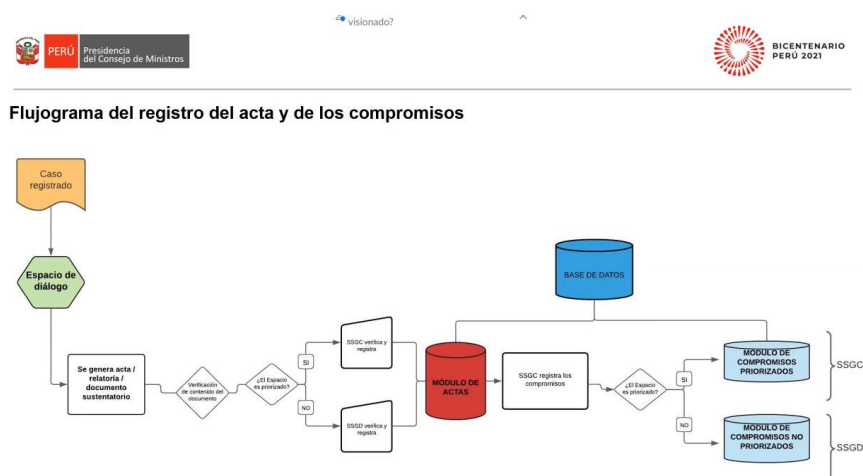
visionado?

PERÚ Presidencia del Consejo de Ministros

BICENTENARIO PERÚ 2021

Flujograma del registro del acta y de los compromisos

Caso registrado

Espacio de diálogo

Se genera acta / relatoría / documento sustentatorio

Verificación de contenido del documento

¿El Espacio es priorizado?

SI

NO

SSGC verifica y registra

SSGD verifica y registra

BASE DE DATOS

MÓDULO DE ACTAS

SSGC registra los compromisos

¿El Espacio es priorizado?

SI

NO

MODULO DE COMPROMISOS PRIORIZADOS

MODULO DE COMPROMISOS NO PRIORIZADOS

SSGC

SSGD